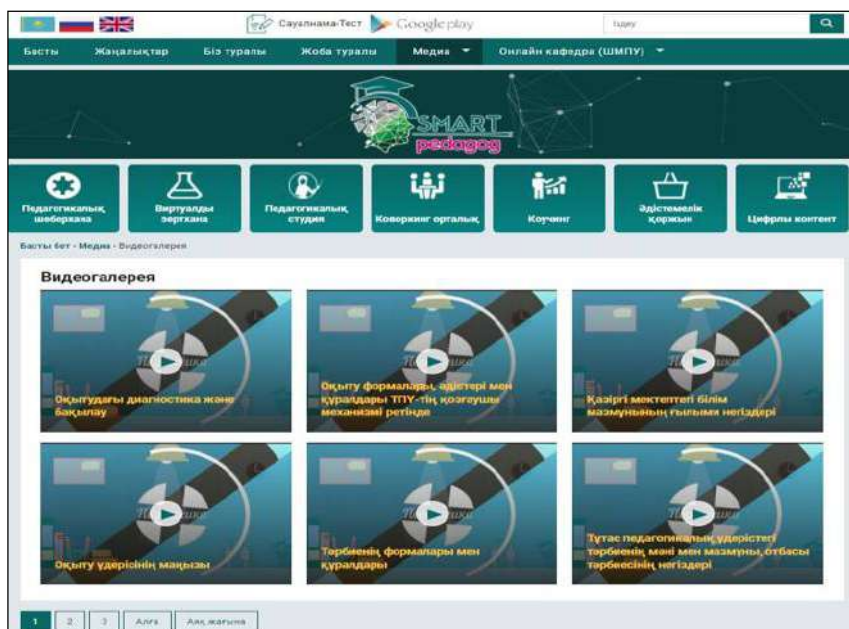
Сауалнама-Тест Google play

Іздеу

Басты Жаңалықтар Біз туралы Жоба туралы Медиа Онлайн кафедра (ШМПУ)

SMART pedagog

Педагогикалық шеберхана
Виртуалды зертхана
Педагогикалық студия
Коворкинг орталық
Коучинг
Әдістемелік қоржын
Цифрлы контент

Басты бет › Медиа › Видеогалерея

Видеогалерея

Оқытудағы диагностика және бақылау

Оқыту формалары, әдістері мен құралдары ТПУ-тің қозғаушы механизмі ретінде

Қазіргі мектептегі білім мазмұнының ғылыми негіздері

Оқыту үдерісінің маңызы

Тәрбиенің формалары мен құралдары

Тұтас педагогикалық үдерістегі тәрбиенің мәні мен мазмұны, отбасы тәрбиесінің негіздері

1 2 3 Алға Аяқ жағына